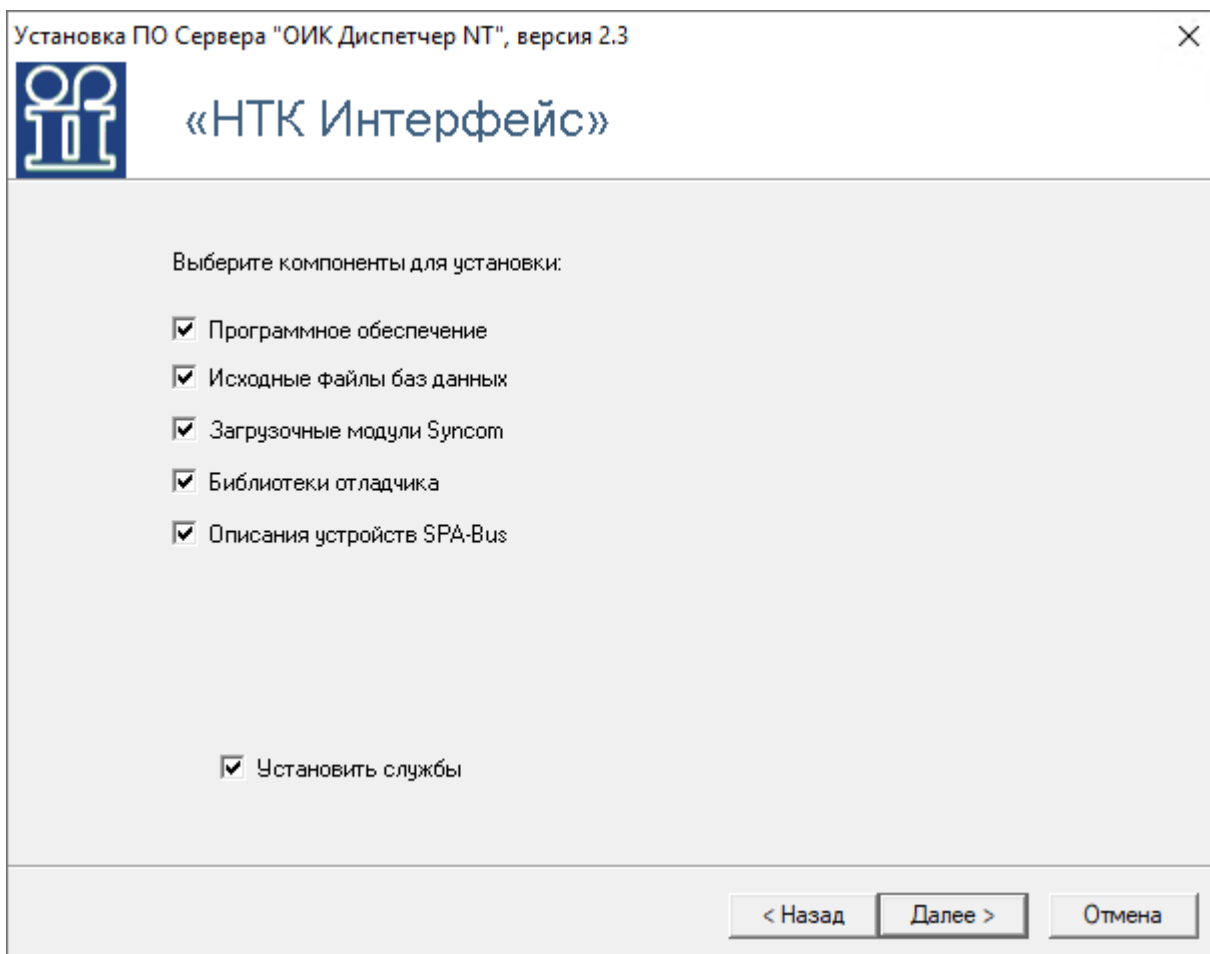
Установка ПО Сервера "ОИК Диспетчер NT", версия 2.3

«НТК Интерфейс»

Выберите компоненты для установки:

☑ Программное обеспечение
☑ Исходные файлы баз данных
☑ Загрузочные модули Syncom
☑ Библиотеки отладчика
☑ Описания устройств SPA-Bus

☑ Установить службы

< Назад | Далее > | Отмена